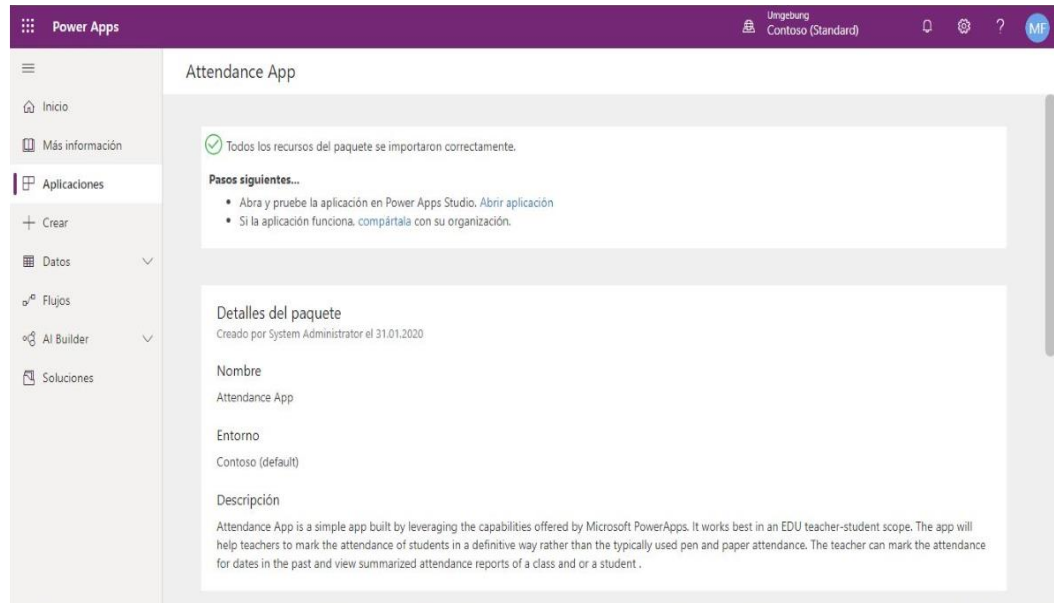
Power Apps

Umgebung
Contoso (Standard)

MF

Inicio
Más información
Aplicaciones
Crear
Datos
Flujos
AI Builder
Soluciones

Attendance App

Todos los recursos del paquete se importaron correctamente.

Pasos siguientes...

- Abra y pruebe la aplicación en Power Apps Studio. Abrir aplicación
- Si la aplicación funciona, compártala con su organización.

Detalles del paquete
Creado por System Administrator el 31.01.2020

Nombre
Attendance App

Entorno
Contoso (default)

Descripción
Attendance App is a simple app built by leveraging the capabilities offered by Microsoft PowerApps. It works best in an EDU teacher-student scope. The app will help teachers to mark the attendance of students in a definitive way rather than the typically used pen and paper attendance. The teacher can mark the attendance for dates in the past and view summarized attendance reports of a class and or a student .